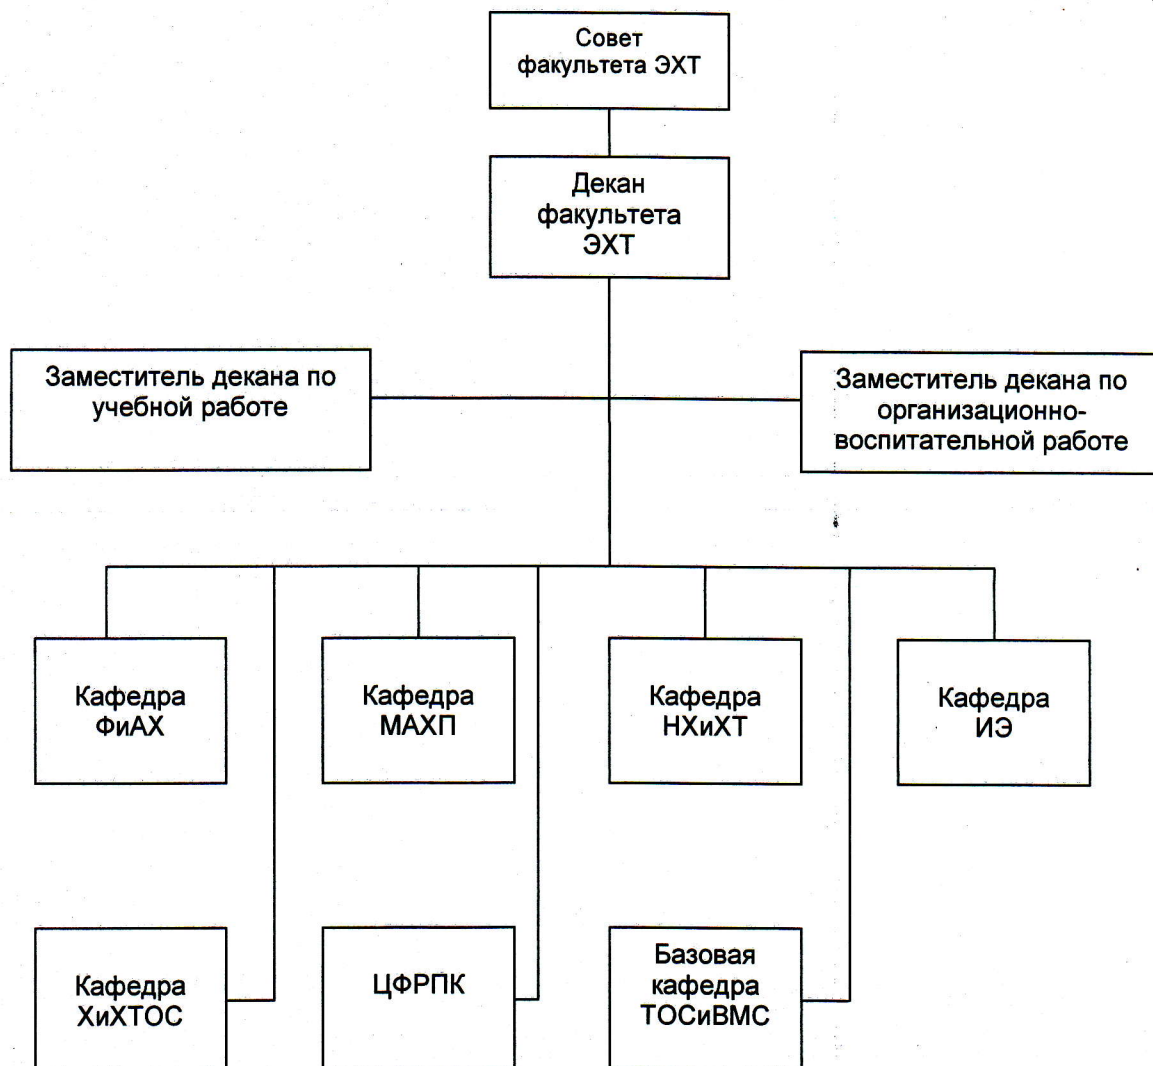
Совет факультета ЭХТ

Декан факультета ЭХТ

Заместитель декана по учебной работе

Заместитель декана по организационно-воспитательной работе

Кафедра ФиАХ

Кафедра МАХП

Кафедра НХиХТ

Кафедра ИЭ

Кафедра ХиХТОС

ЦФРПК

Базовая кафедра ТОСиВМС